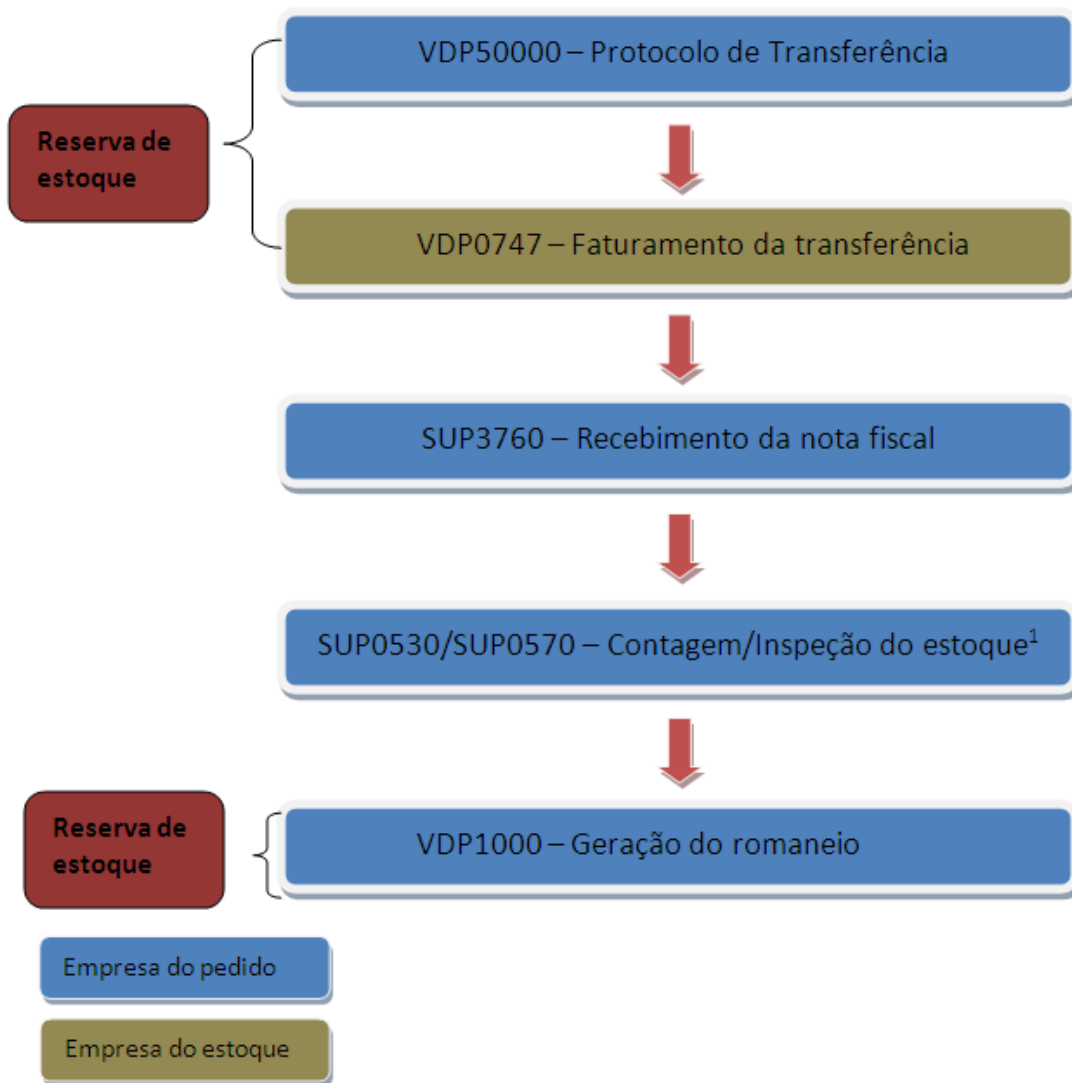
Reserva de estoque

VDP50000 – Protocolo de Transferência

VDP0747 – Faturamento da transferência

SUP3760 – Recebimento da nota fiscal

SUP0530/SUP0570 – Contagem/Inspeção do estoque$^1$

Reserva de estoque

VDP1000 – Geração do romaneio

Empresa do pedido

Empresa do estoque